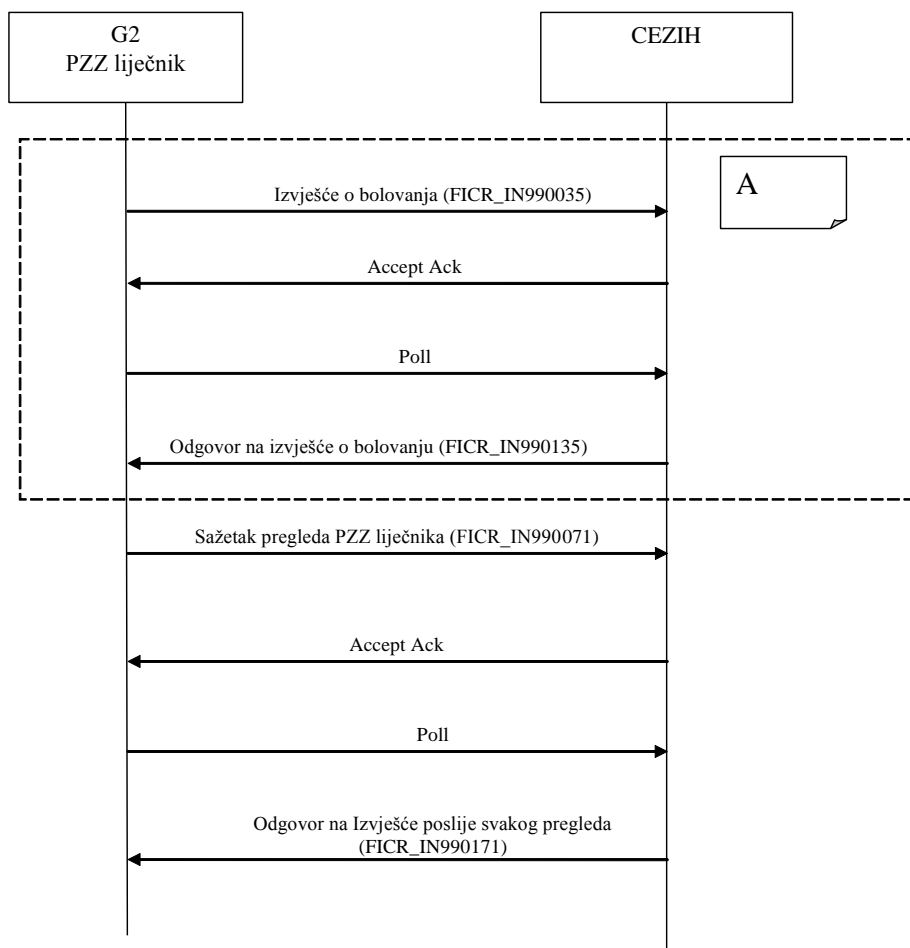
G2
PZZ liječnik

CEZIH

A

Izvješće o bolovanja (FICR_IN990035)

Accept Ack

Poll

Odgovor na izvješće o bolovanju (FICR_IN990135)

Sažetak pregleda PZZ liječnika (FICR_IN990071)

Accept Ack

Poll

Odgovor na Izvješće poslije svakog pregleda (FICR_IN990171)